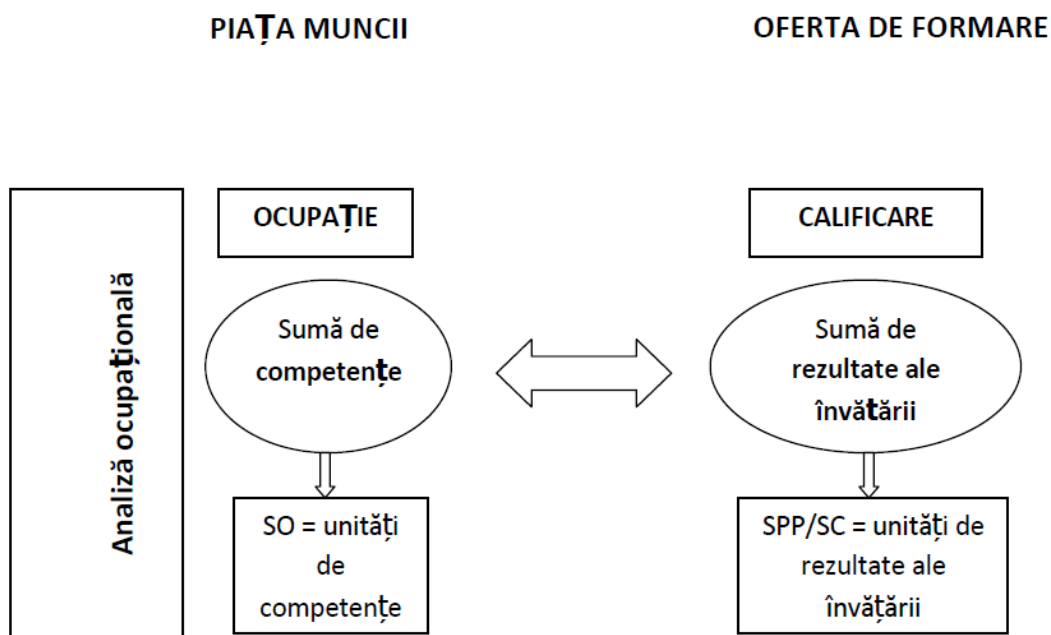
PIAȚA MUNCII

OFERTA DE FORMARE

Analiză ocupațională

OCUPAȚIE

Sumă de competențe

SO = unități de competențe

CALIFICARE

Sumă de rezultate ale învătării

SPP/SC = unități de rezultate ale învățării